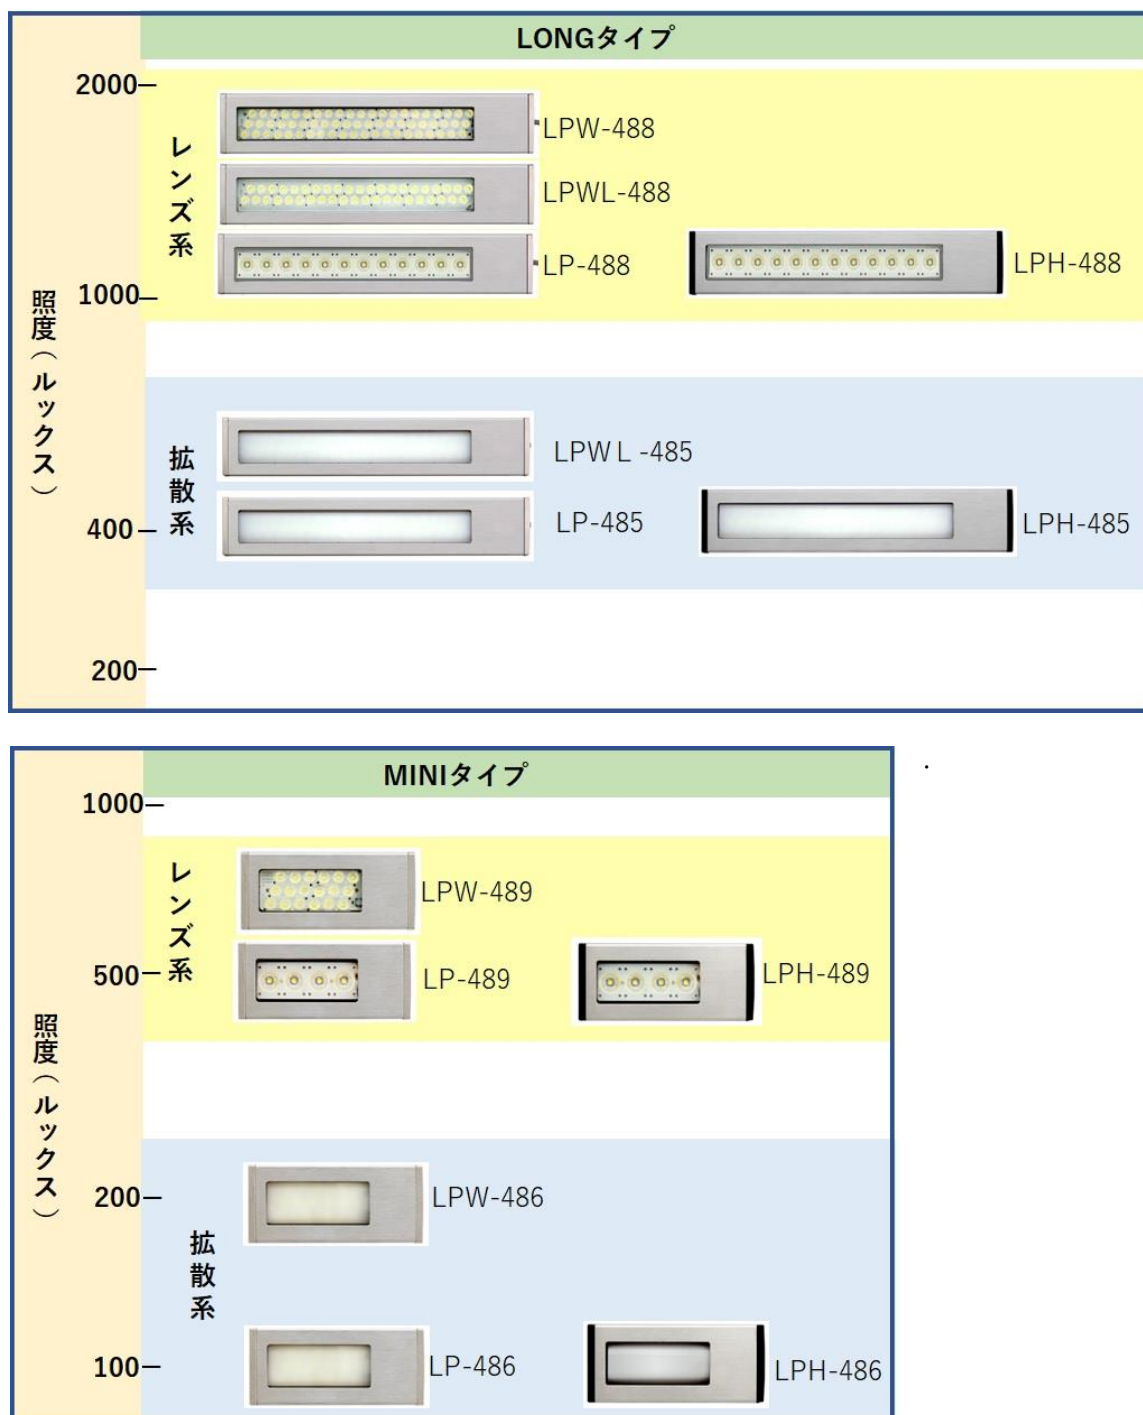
LONGタイプ

照度（ルックス）

2000–

1000–

400–

200–

レンズ系

LPW-488

LPWL-488

LP-488

LPH-488

拡散系

LPW L -485

LP-485

LPH-485

MINIタイプ

照度（ルックス）

1000–

500–

200–

100–

レンズ系

LPW-489

LP-489

LPH-489

拡散系

LPW-486

LP-486

LPH-486